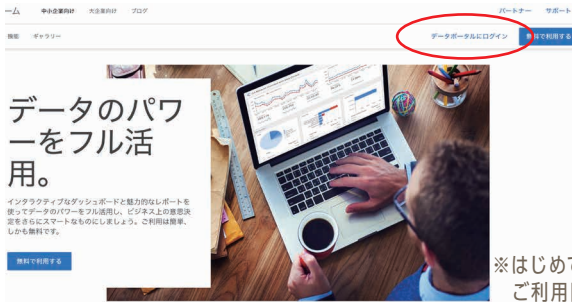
ーム　中小企業向け　大企業向け　ブログ

パートナー　サポート

機能　ギャラリー

データポータルにログイン

無料で利用する

データのパワーをフル活用。

インタラクティブなダッシュボードと魅力的なレポートを使ってデータのパワーをフル活用し、ビジネス上の意思決定をさらにスマートなものにしましょう。ご利用は簡単、しかも無料です。

無料で利用する

※はじめて
ご利用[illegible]